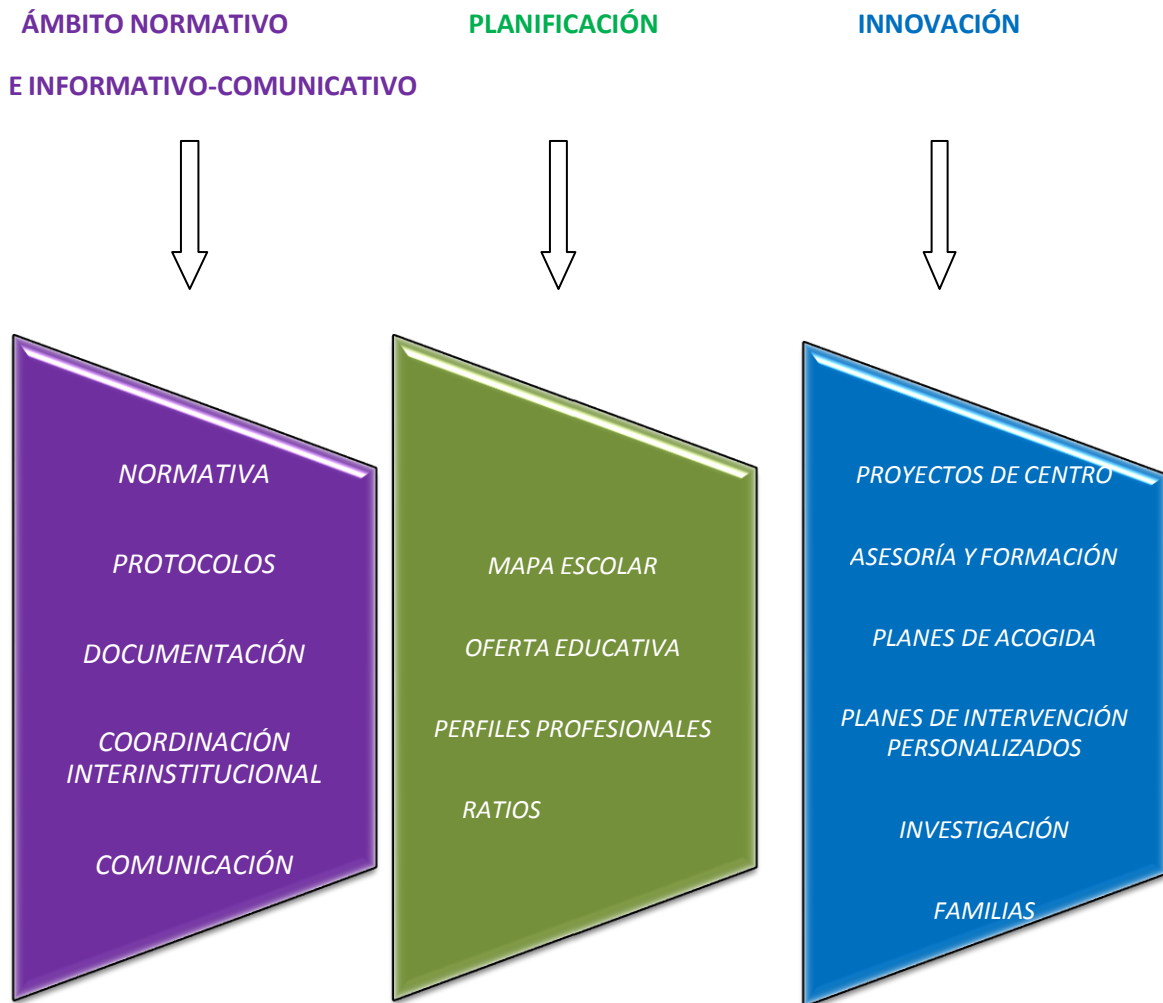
ÁMBITO NORMATIVO

E INFORMATIVO-COMUNICATIVO

NORMATIVA

PROTOCOLOS

DOCUMENTACIÓN

COORDINACIÓN INTERINSTITUCIONAL

COMUNICACIÓN

PLANIFICACIÓN

MAPA ESCOLAR

OFERTA EDUCATIVA

PERFILES PROFESIONALES

RATIOS

INNOVACIÓN

PROYECTOS DE CENTRO

ASESORÍA Y FORMACIÓN

PLANES DE ACOGIDA

PLANES DE INTERVENCIÓN PERSONALIZADOS

INVESTIGACIÓN

FAMILIAS